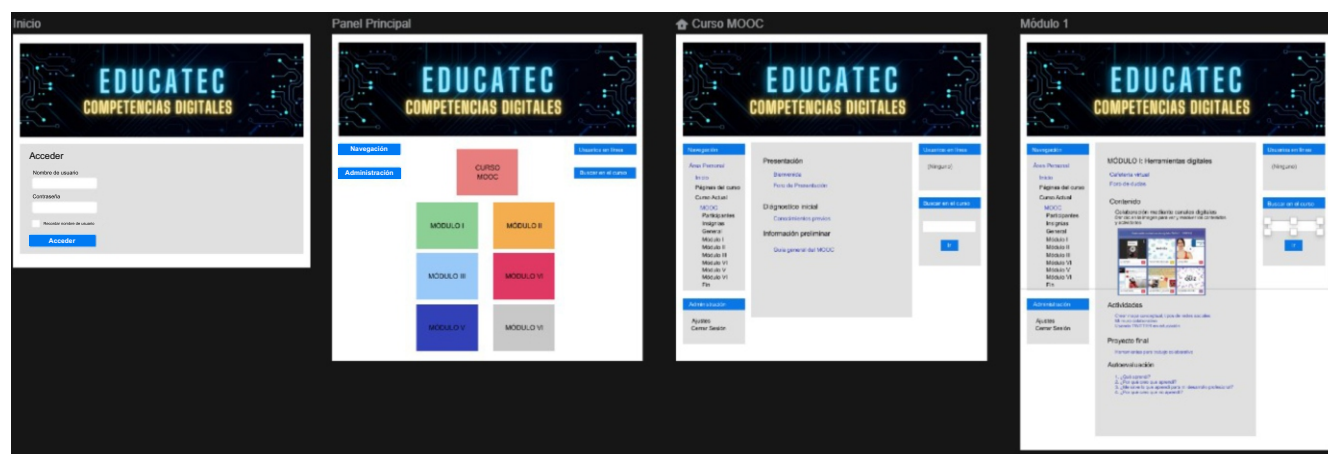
Inicio

EDUCATEC
COMPETENCIAS DIGITALES

Acceder
Nombre de usuario
Contraseña
Recordar nombre de usuario
Acceder

Panel Principal

EDUCATEC
COMPETENCIAS DIGITALES

Navegación
Administración
CURSO MOOC
MÓDULO I
MÓDULO II
MÓDULO III
MÓDULO VI
MÓDULO V
MÓDULO VI
Usuarios en línea
Buscar en el curso

Curso MOOC

EDUCATEC
COMPETENCIAS DIGITALES

Navegación
Área Personal
Inicio
Páginas del curso
Curso Actual
MOOC
Participantes
Insignias
General
Módulo I
Módulo II
Módulo III
Módulo VI
Módulo V
Módulo VI
Fin
Administración
Ajustes
Cerrar Sesión
Presentación
Bienvenida
Foro de Presentación
Diagnóstico inicial
Conocimientos previos
Información preliminar
Guía general del MOOC
Usuarios en línea
(Ninguno)
Buscar en el curso
Ir

Módulo 1

EDUCATEC
COMPETENCIAS DIGITALES

Navegación
Área Personal
Inicio
Páginas del curso
Curso Actual
MOOC
Participantes
Insignias
General
Módulo I
Módulo II
Módulo III
Módulo VI
Módulo V
Módulo VI
Fin
Administración
Ajustes
Cerrar Sesión
MÓDULO I: Herramientas digitales
Cafetería virtual
Foro de dudas
Contenido
Colaboración mediante canales digitales
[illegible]
Actividades
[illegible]
Proyecto final
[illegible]
Autoevaluación
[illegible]
Usuarios en línea
(Ninguno)
Buscar en el curso
Ir